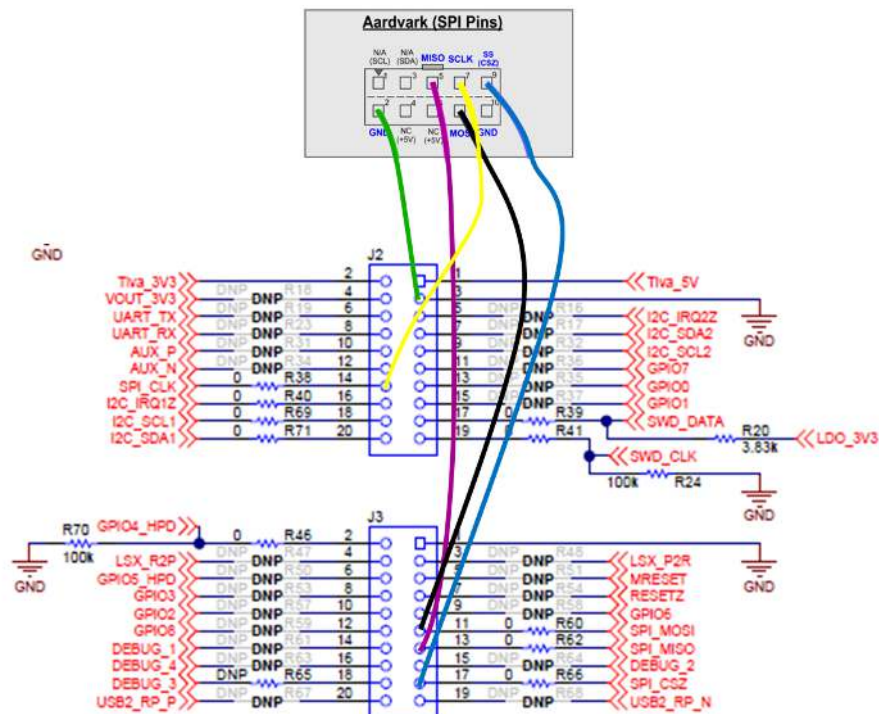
Aardvark (SPI Pins)

N/A (SCL) 1
N/A (SDA) 3
MISO 5
SCLK 7
SS (CSZ) 9
GND 2
NC (+5V) 4
NC (+5V) 6
MOSI 8
GND 10

GND

J2
Tiva_3V3 2
VOUT_3V3 DNP R18 DNP 4
UART_TX DNP R19 DNP 6
UART_RX DNP R23 DNP 8
AUX_P DNP R31 DNP 10
AUX_N DNP R34 DNP 12
SPI_CLK 0 R38 14
I2C_IRQ1Z 0 R40 16
I2C_SCL1 0 R69 18
I2C_SDA1 0 R71 20

1 Tiva_5V
3 GND
5 DNP R16 DNP I2C_IRQ2Z
7 DNP R17 DNP I2C_SDA2
9 DNP R32 DNP I2C_SCL2
11 DNP R36 DNP GPIO7
13 DNP R35 DNP GPIO0
15 DNP R37 DNP GPIO1
17 0 R39 SWD_DATA
19 R41 SWD_CLK
R20 3.83k LDO_3V3
100k R24 GND

J3
R70 100k GND GPIO4_HPD 0 R46 2
LSX_R2P DNP R47 DNP 4
GPIO5_HPD DNP R50 DNP 6
GPIO3 DNP R53 DNP 8
GPIO2 DNP R57 DNP 10
GPIO6 DNP R59 DNP 12
DEBUG_1 DNP R61 DNP 14
DEBUG_4 DNP R63 DNP 16
DEBUG_3 DNP R65 DNP 18
USB2_RP_P DNP R67 DNP 20

1 GND
3 DNP R48 DNP LSX_P2R
5 DNP R51 DNP MRESET
7 DNP R54 DNP RESETZ
9 DNP R58 DNP GPIO8
11 0 R60 SPI_MOSI
13 0 R62 SPI_MISO
15 DNP R64 DNP DEBUG_2
17 0 R66 SPI_CSZ
19 DNP R68 DNP USB2_RP_N